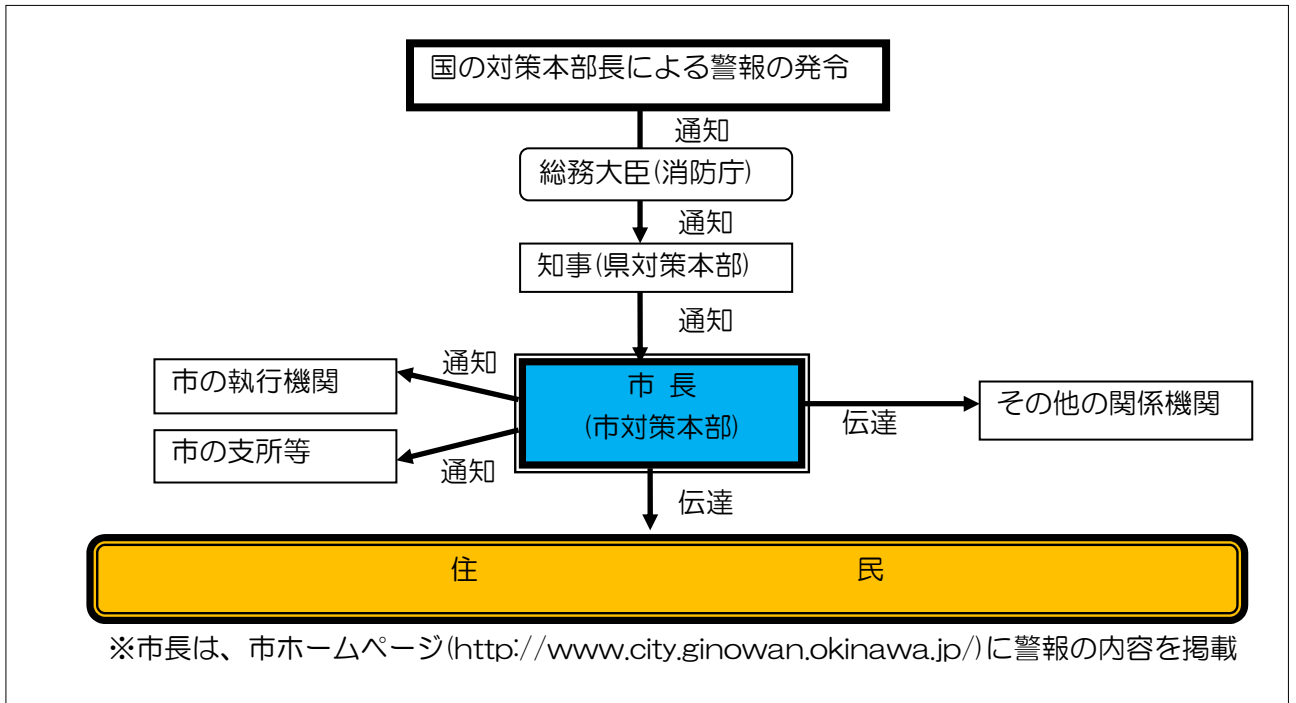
国の対策本部長による警報の発令

通知

総務大臣(消防庁)

通知

知事(県対策本部)

通知

通知

市の執行機関

市 長
(市対策本部)

伝達

その他の関係機関

市の支所等

通知

伝達

住 民

※市長は、市ホームページ(http://www.city.ginowan.okinawa.jp/)に警報の内容を掲載